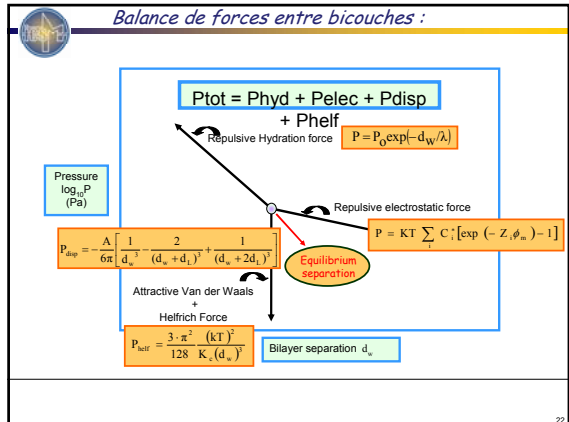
Balance de forces entre bicouches :

Ptot = Phyd + Pelec + Pdisp + Phelf

Repulsive Hydration force $P = P_0 \exp(-d_W/\lambda)$

Pressure $\log_{10}P$ (Pa)

Repulsive electrostatic force

$P = KT \sum_i C_i^s [\exp(-Z_i \phi_m) - 1]$

$P_{disp} = -\frac{A}{6\pi}\left[\frac{1}{d_w^3} - \frac{2}{(d_w + d_L)^3} + \frac{1}{(d_w + 2d_L)^3}\right]$

Equilibrium separation

Attractive Van der Waals + Helfrich Force

$P_{helf} = \frac{3 \cdot \pi^2}{128} \frac{(kT)^2}{K_c (d_w)^3}$

Bilayer separation $d_w$

22